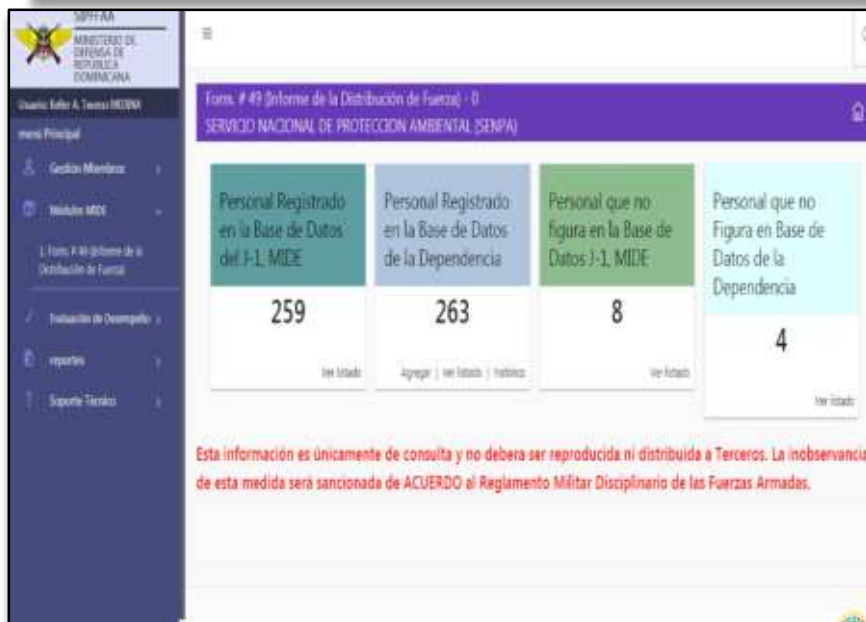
SIPH-AA
MINISTERIO DE DEFENSA DE REPUBLICA DOMINICANA

Usuario: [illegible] MEDINA

menú Principal

Gestion Miembros

Módulos MIDE

1. Form. # 49 (Informe de la Distribución de Fuerza)

Evaluación de Desempeño

reportes

Soporte Técnico

≡

Form. # 49 (Informe de la Distribución de Fuerza) - 0
SERVICIO NACIONAL DE PROTECCION AMBIENTAL (SENPA)

Personal Registrado en la Base de Datos del J-1, MIDE
259
Ver listado

Personal Registrado en la Base de Datos de la Dependencia
263
Agregar | Ver listado | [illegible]

Personal que no figura en la Base de Datos J-1, MIDE
8
Ver listado

Personal que no Figura en Base de Datos de la Dependencia
4
Ver listado

Esta información es únicamente de consulta y no debera ser reproducida ni distribuida a Terceros. La inobservancia de esta medida será sancionada de ACUERDO al Reglamento Militar Disciplinario de las Fuerzas Armadas.